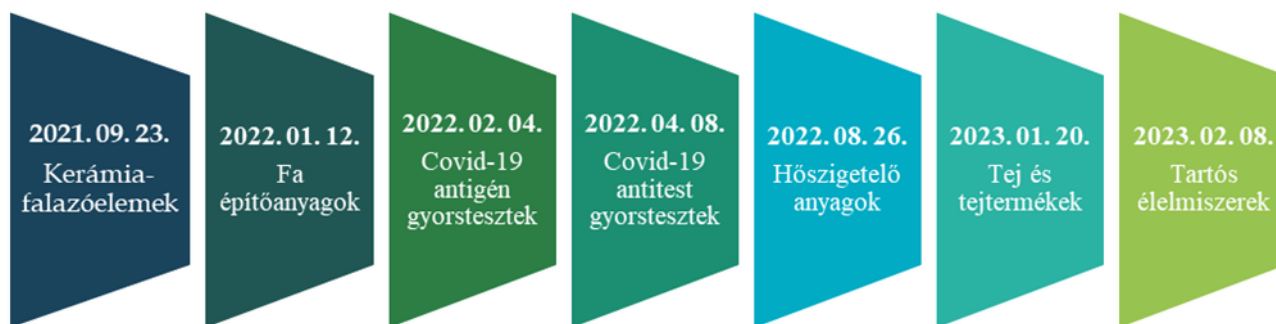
2021. 09. 23.
Kerámia-falazóelemek

2022. 01. 12.
Fa építőanyagok

2022. 02. 04.
Covid-19 antigén gyorstesztek

2022. 04. 08.
Covid-19 antitest gyorstesztek

2022. 08. 26.
Hőszigetelő anyagok

2023. 01. 20.
Tej és tejtermékek

2023. 02. 08.
Tartós élelmiszerek